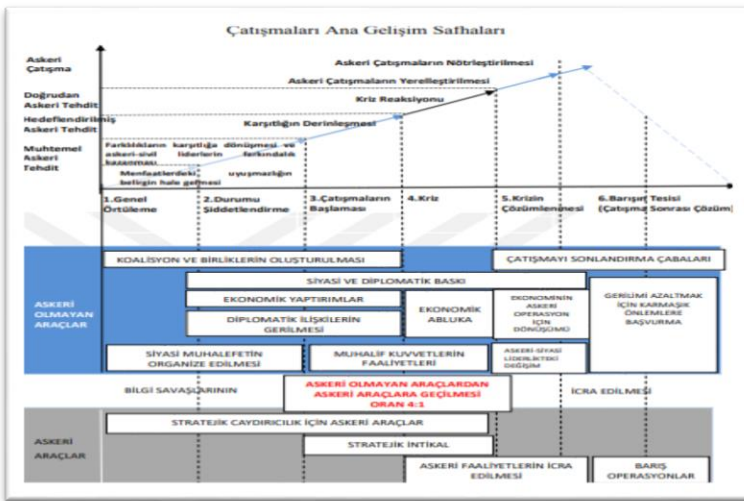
Çatışmaları Ana Gelişim Safhaları

Askeri Çatışma

Doğrudan Askeri Tehdit

Hedefendirilmiş Askeri Tehdit

Muhtemel Askeri Tehdit

Askeri Çatışmaların Nötrleştirilmesi

Askeri Çatışmaların Yerelleştirilmesi

Kriz Reaksiyonu

Karşıtlığın Derinleşmesi

Farklılıkların karşıtlığa dönüşmesi ve askeri-sivil liderlerin farkındalık kazanması

Menfaatlerdeki uyuşmazlığın belirgin hale gelmesi

1.Genel Örtüleme

2.Durumu Şiddetlendirme

3.Çatışmaların Başlaması

4.Kriz

5.Krizin Çözümlenmesi

6.Barışın Tesisi (Çatışma Sonrası Çözüm)

ASKERİ OLMAYAN ARAÇLAR

KOALİSYON VE BİRLİKLERİN OLUŞTURULMASI

ÇATIŞMAYI SONLANDIRMA ÇABALARI

SİYASİ VE DİPLOMATİK BASKI

EKONOMİK YAPTIRIMLAR

DİPLOMATİK İLİŞKİLERİN GERİLMESİ

EKONOMİK ABLUKA

EKONOMİNİN ASKERİ OPERASYON İÇİN DÖNÜŞÜMÜ

GERİLİMİ AZALTMAK İÇİN KARMAŞIK ÖNLEMLERE BAŞVURMA

SİYASİ MUHALEFETİN ORGANİZE EDİLMESİ

MUHALİF KUVVETLERİN FAALİYETLERİ

ASKERİ-SİYASİ LİDERLİKTEKİ DEĞİŞİM

BİLGİ SAVAŞLARININ

ASKERİ OLMAYAN ARAÇLARDAN ASKERİ ARAÇLARA GEÇİLMESİ ORAN 4:1

İCRA EDİLMESİ

ASKERİ ARAÇLAR

STRATEJİK CAYDIRICILIK İÇİN ASKERİ ARAÇLAR

STRATEJİK İNTİKAL

ASKERİ FAALİYETLERİN İCRA EDİLMESİ

BARIŞ OPERASYONLAR